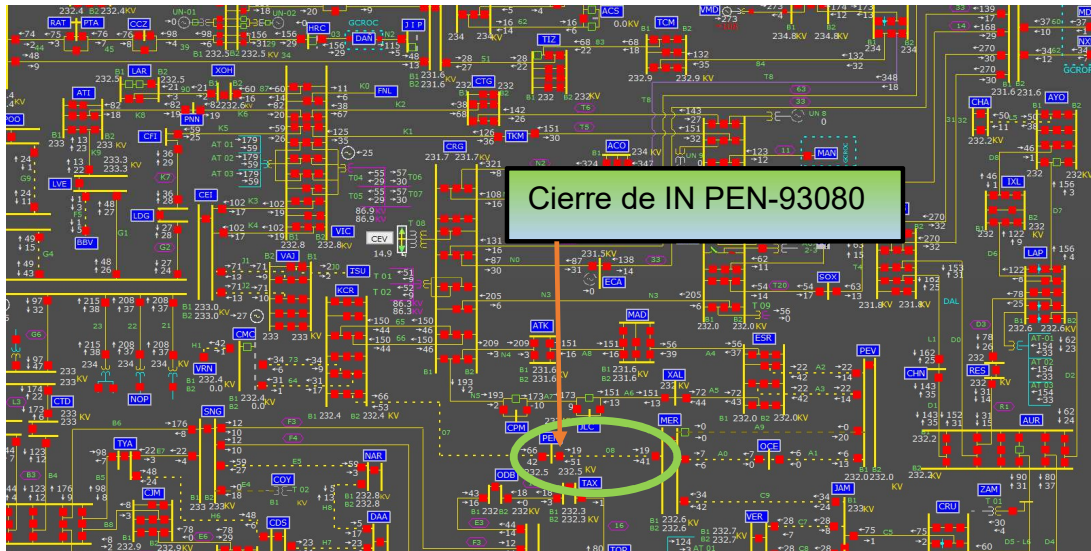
Cierre de IN PEN-93080

RAT PTA CCZ UN-01 UN-02 HRC GCROC DAN DIP ACS TCM VMD LAR XOH ATI FNL TIZ CTG PNN CFI TKM ACO MAN CRG CEI LVE LDG BBV VAJ VIC CEV ISU KCR ECA COX CHA AYO IXL LAP ATK MAD ESR PEV CMC VRN XAL CHN RES NOP CTD SNG CPM JLC MER PEN OCE AUR TYA NAR ODB TAX CJM COY DAA CDS JAM VER CRU ZAM TOP

232.4 234 231.6 232 232.9 234.8 KV 232.5 232.6 233 233.3 231.7 232.8 233.0 231.8 232.0 232.2 232.4 231.6 232.3 232.6 232.7 232.5 232.9 14.9 86.9 86.3